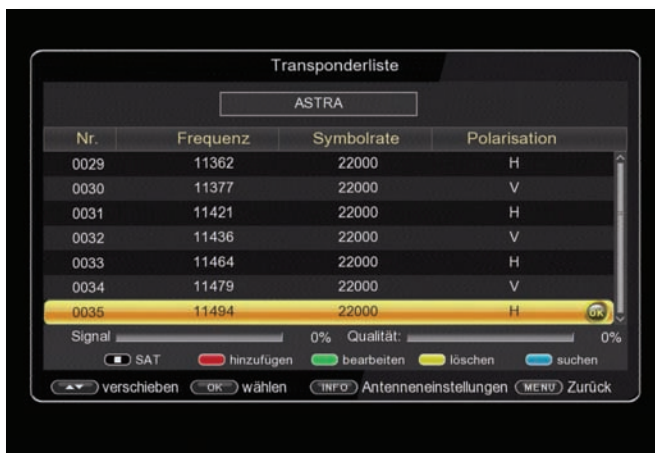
Transponderliste

ASTRA

| Nr. | Frequenz | Symbolrate | Polarisation |
|---|---|---|---|
| 0029 | 11362 | 22000 | H |
| 0030 | 11377 | 22000 | V |
| 0031 | 11421 | 22000 | H |
| 0032 | 11436 | 22000 | V |
| 0033 | 11464 | 22000 | H |
| 0034 | 11479 | 22000 | V |
| 0035 | 11494 | 22000 | H |

OK

Signal 0% Qualität: 0%

SAT hinzufügen bearbeiten löschen suchen

verschieben OK wählen INFO Antenneneinstellungen MENU Zurück